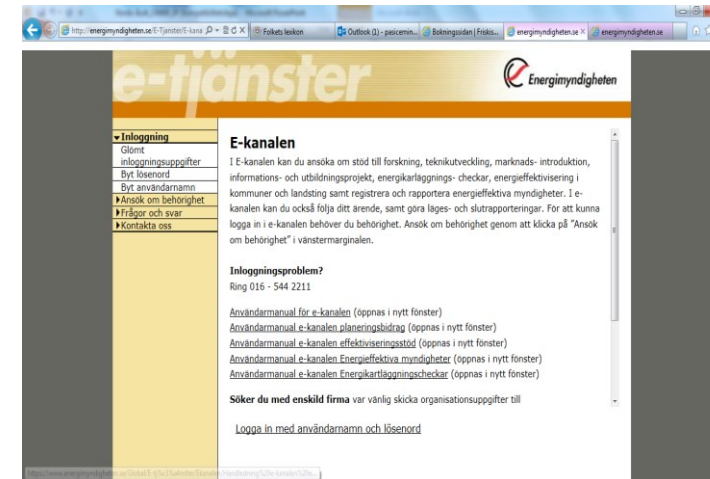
http://energimyndigheten.se/E-Tjanster/E-kana
Folkets lexikon
Outlook (1) - pasicemin...
Bokningssidan | Friskis...
energimyndigheten.se
energimyndigheten.se

e-tjänster
Energimyndigheten

▾Inloggning
Glömt inloggningsuppgifter
Byt lösenord
Byt användarnamn
▸Ansök om behörighet
▸Frågor och svar
▸Kontakta oss

E-kanalen

I E-kanalen kan du ansöka om stöd till forskning, teknikutveckling, marknads- introduktion, informations- och utbildningsprojekt, energikarläggnings- checkar, energieffektivisering i kommuner och landsting samt registrera och rapportera energieffektiva myndigheter. I e-kanalen kan du också följa ditt ärende, samt göra läges- och slutrapporteringar. För att kunna logga in i e-kanalen behöver du behörighet. Ansök om behörighet genom att klicka på "Ansök om behörighet" i vänstermarginalen.

Inloggningsproblem?
Ring 016 - 544 2211

Användarmanual för e-kanalen (öppnas i nytt fönster)
Användarmanual e-kanalen planeringsbidrag (öppnas i nytt fönster)
Användarmanual e-kanalen effektiviseringsstöd (öppnas i nytt fönster)
Användarmanual e-kanalen Energieffektiva myndigheter (öppnas i nytt fönster)
Användarmanual e-kanalen Energikartläggningscheckar (öppnas i nytt fönster)

Söker du med enskild firma var vänlig skicka organisationsuppgifter till

Logga in med användarnamn och lösenord

https://www.energimyndigheten.se/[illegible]